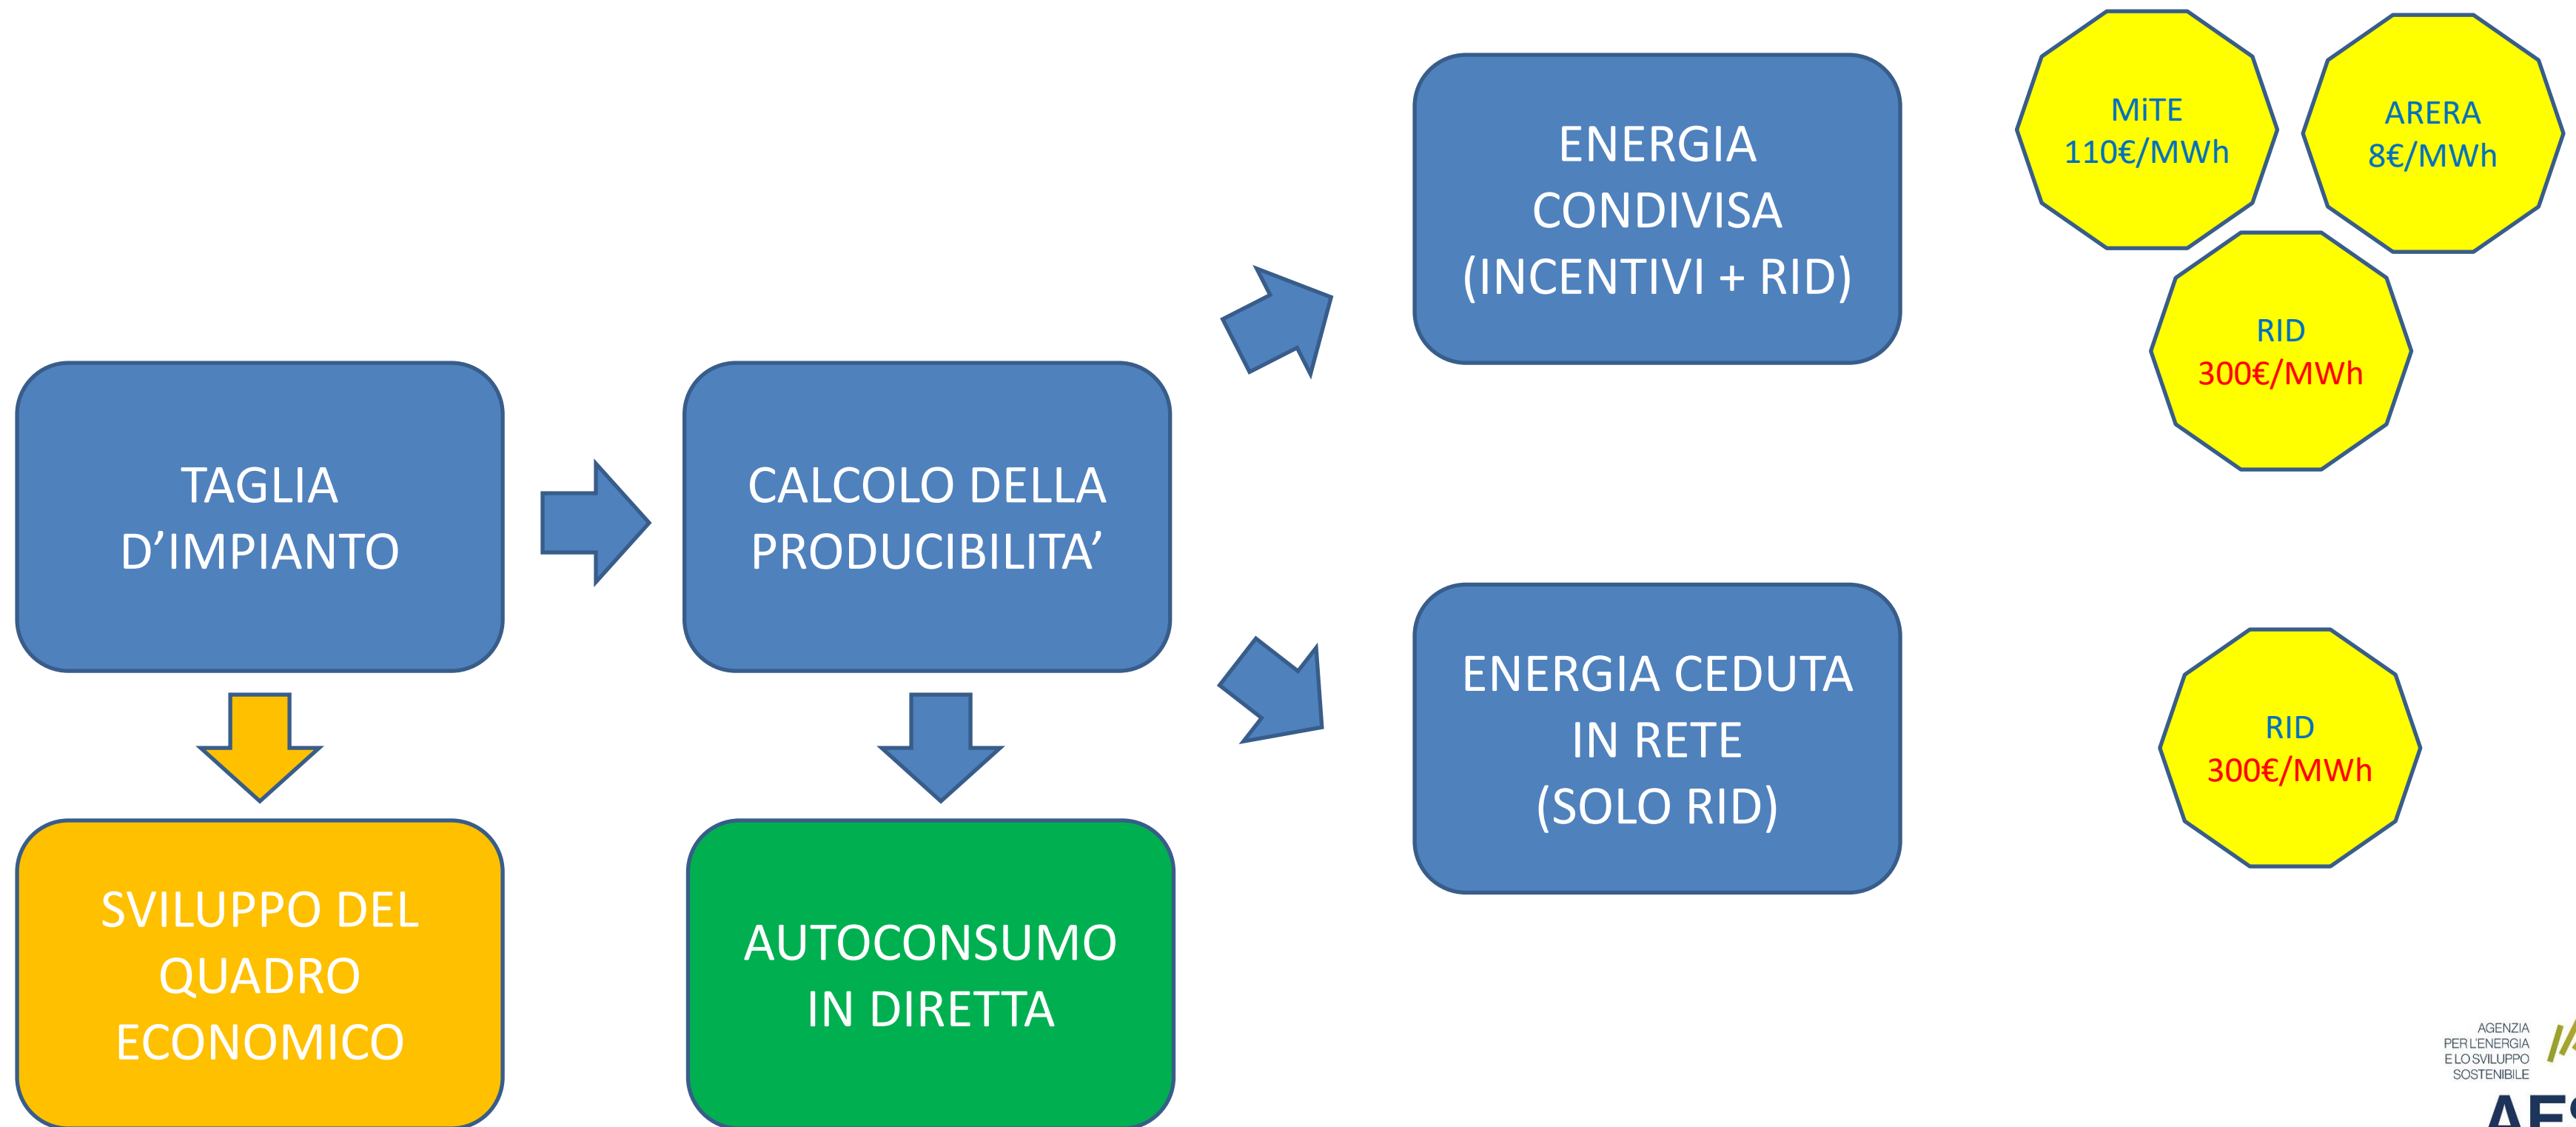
TAGLIA D'IMPIANTO

CALCOLO DELLA PRODUCIBILITA'

ENERGIA CONDIVISA (INCENTIVI + RID)

MiTE 110€/MWh

ARERA 8€/MWh

RID 300€/MWh

ENERGIA CEDUTA IN RETE (SOLO RID)

RID 300€/MWh

SVILUPPO DEL QUADRO ECONOMICO

AUTOCONSUMO IN DIRETTA

AGENZIA PER L'ENERGIA E LO SVILUPPO SOSTENIBILE

AE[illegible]